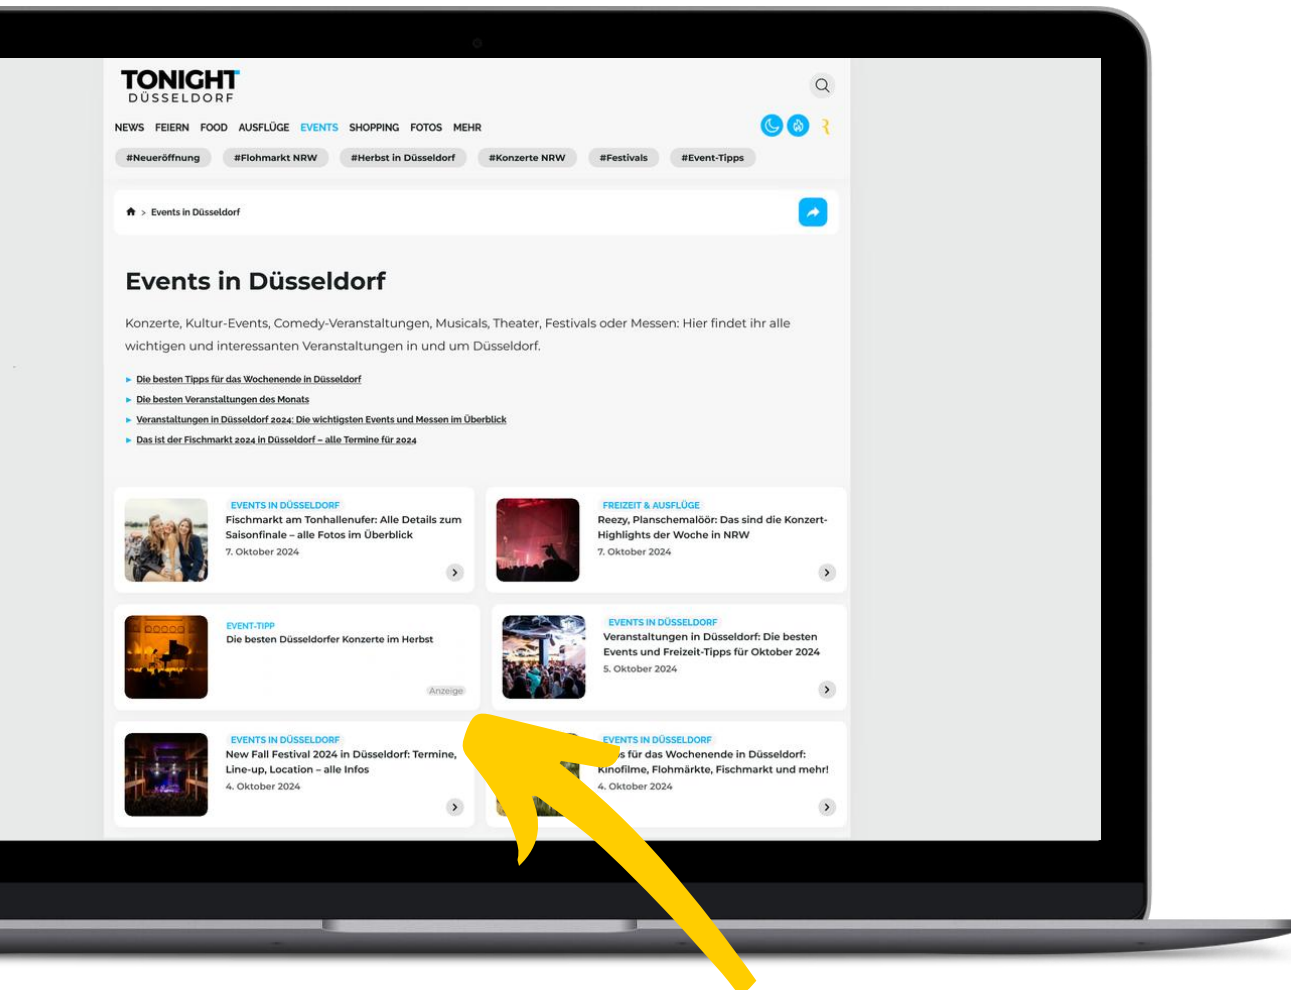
TONIGHT
DÜSSELDORF

NEWS FEIERN FOOD AUSFLÜGE EVENTS SHOPPING FOTOS MEHR

#Neueröffnung #Flohmarkt NRW #Herbst in Düsseldorf #Konzerte NRW #Festivals #Event-Tipps

Events in Düsseldorf

Events in Düsseldorf

Konzerte, Kultur-Events, Comedy-Veranstaltungen, Musicals, Theater, Festivals oder Messen: Hier findet ihr alle wichtigen und interessanten Veranstaltungen in und um Düsseldorf.

Die besten Tipps für das Wochenende in Düsseldorf
Die besten Veranstaltungen des Monats
Veranstaltungen in Düsseldorf 2024: Die wichtigsten Events und Messen im Überblick
Das ist der Fischmarkt 2024 in Düsseldorf – alle Termine für 2024

EVENTS IN DÜSSELDORF
Fischmarkt am Tonhallenufer: Alle Details zum Saisonfinale – alle Fotos im Überblick
7. Oktober 2024

FREIZEIT & AUSFLÜGE
Reezy, Planschemalöör: Das sind die Konzert-Highlights der Woche in NRW
7. Oktober 2024

EVENT-TIPP
Die besten Düsseldorfer Konzerte im Herbst
Anzeige

EVENTS IN DÜSSELDORF
Veranstaltungen in Düsseldorf: Die besten Events und Freizeit-Tipps für Oktober 2024
5. Oktober 2024

EVENTS IN DÜSSELDORF
New Fall Festival 2024 in Düsseldorf: Termine, Line-up, Location – alle Infos
4. Oktober 2024

EVENTS IN DÜSSELDORF
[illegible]s für das Wochenende in Düsseldorf: Kinofilme, Flohmärkte, Fischmarkt und mehr!
4. Oktober 2024